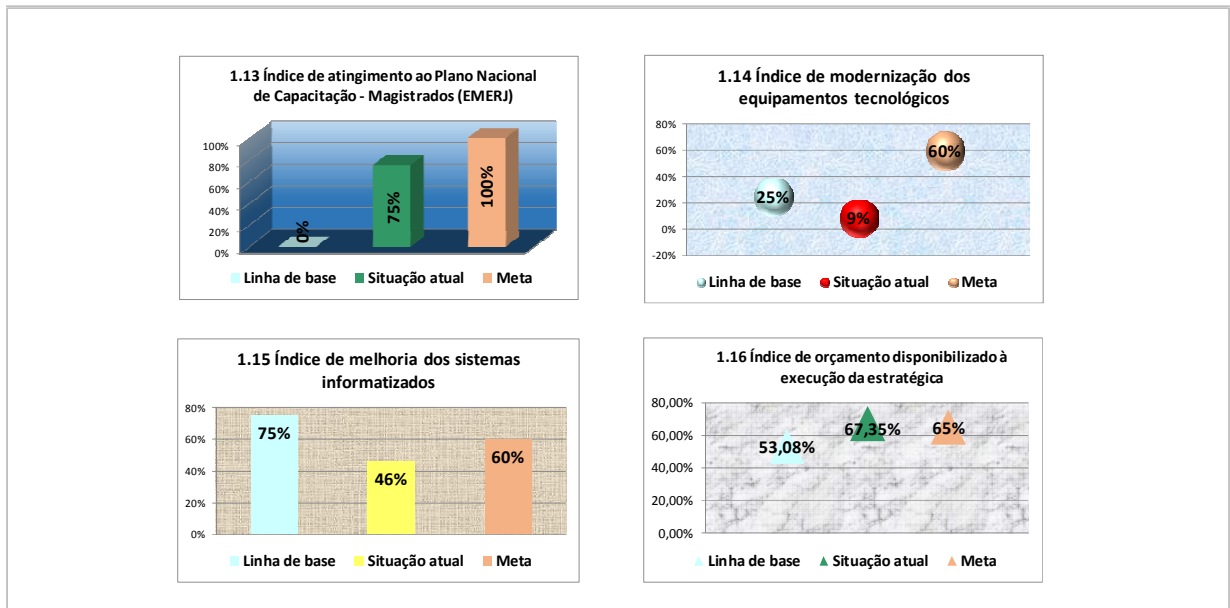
1.13 Índice de atingimento ao Plano Nacional de Capacitação - Magistrados (EMERJ)

100%
80%
60%
40%
20%
0%

0%
75%
100%

Linha de base   Situação atual   Meta

1.14 Índice de modernização dos equipamentos tecnológicos

80%
60%
40%
20%
0%
-20%

25%
9%
60%

Linha de base   Situação atual   Meta

1.15 Índice de melhoria dos sistemas informatizados

80%
60%
40%
20%
0%

75%
46%
60%

Linha de base   Situação atual   Meta

1.16 Índice de orçamento disponibilizado à execução da estratégica

80,00%
60,00%
40,00%
20,00%
0,00%

53,08%
67,35%
65%

Linha de base   Situação atual   Meta